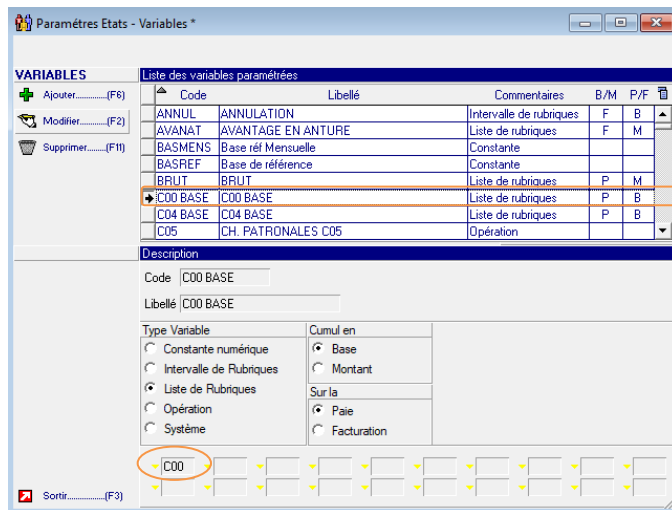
Paramètres Etats - Variables *

VARIABLES
Ajouter..............(F6)
Modifier...........(F2)
Supprimer........(F11)

Liste des variables paramétrées

| Code | Libellé | Commentaires | B/M | P/F |
|---|---|---|---|---|
| ANNUL | ANNULATION | Intervalle de rubriques | F | B |
| AVANAT | AVANTAGE EN ANTURE | Liste de rubriques | F | M |
| BASMENS | Base réf Mensuelle | Constante | | |
| BASREF | Base de référence | Constante | | |
| BRUT | BRUT | Liste de rubriques | P | M |
| C00 BASE | C00 BASE | Liste de rubriques | P | B |
| C04 BASE | C04 BASE | Liste de rubriques | P | B |
| C05 | CH. PATRONALES C05 | Opération | | |

Description

Code C00 BASE

Libellé C00 BASE

Type Variable
Constante numérique
Intervalle de Rubriques
Liste de Rubriques
Opération
Système

Cumul en
Base
Montant

Sur la
Paie
Facturation

C00

Sortir.................(F3)